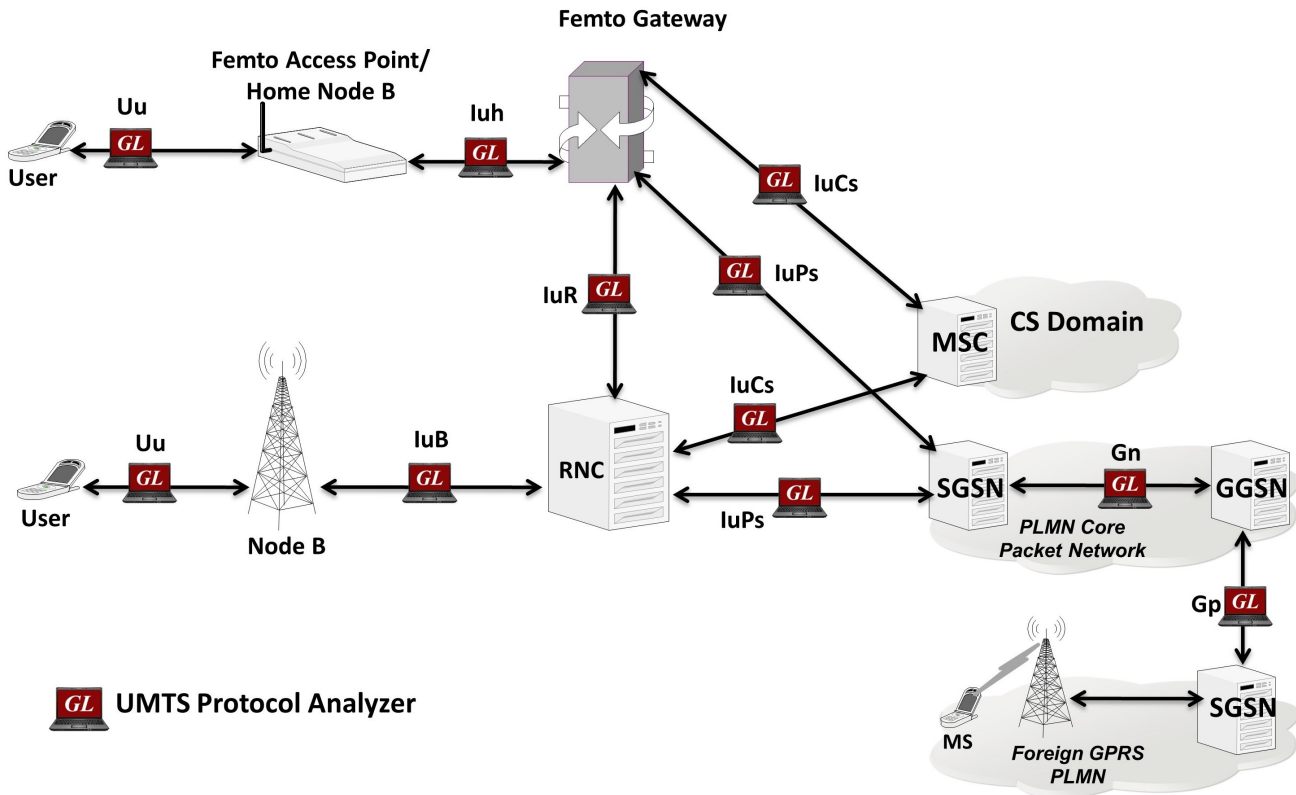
Femto Gateway

Femto Access Point/
Home Node B

Uu
GL
User

Iuh
GL

GL
IuCs

GL
IuPs

IuR
GL

MSC
CS Domain

IuCs
GL

Uu
GL
User

IuB
GL

RNC

Node B

GL
IuPs

SGSN

Gn
GL

GGSN

PLMN Core
Packet Network

Gp
GL

MS

Foreign GPRS
PLMN

SGSN

GL
UMTS Protocol Analyzer